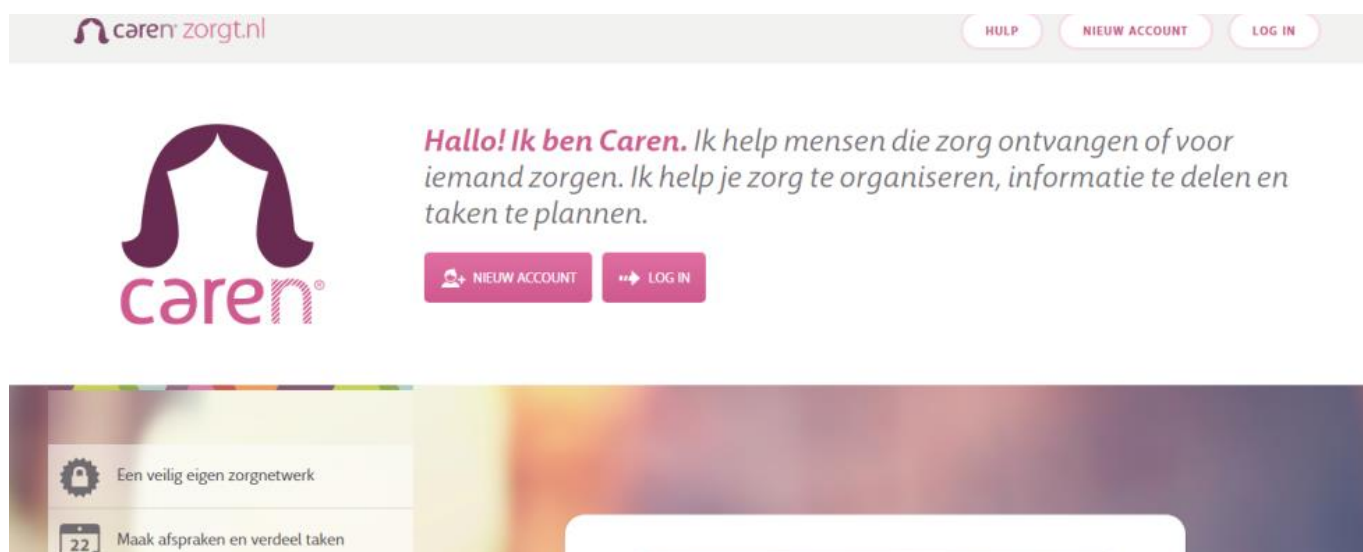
caren zorgt.nl

HULP NIEUW ACCOUNT LOG IN

caren®

Hallo! Ik ben Caren. Ik help mensen die zorg ontvangen of voor iemand zorgen. Ik help je zorg te organiseren, informatie te delen en taken te plannen.

NIEUW ACCOUNT LOG IN

Een veilig eigen zorgnetwerk

22 Maak afspraken en verdeel taken